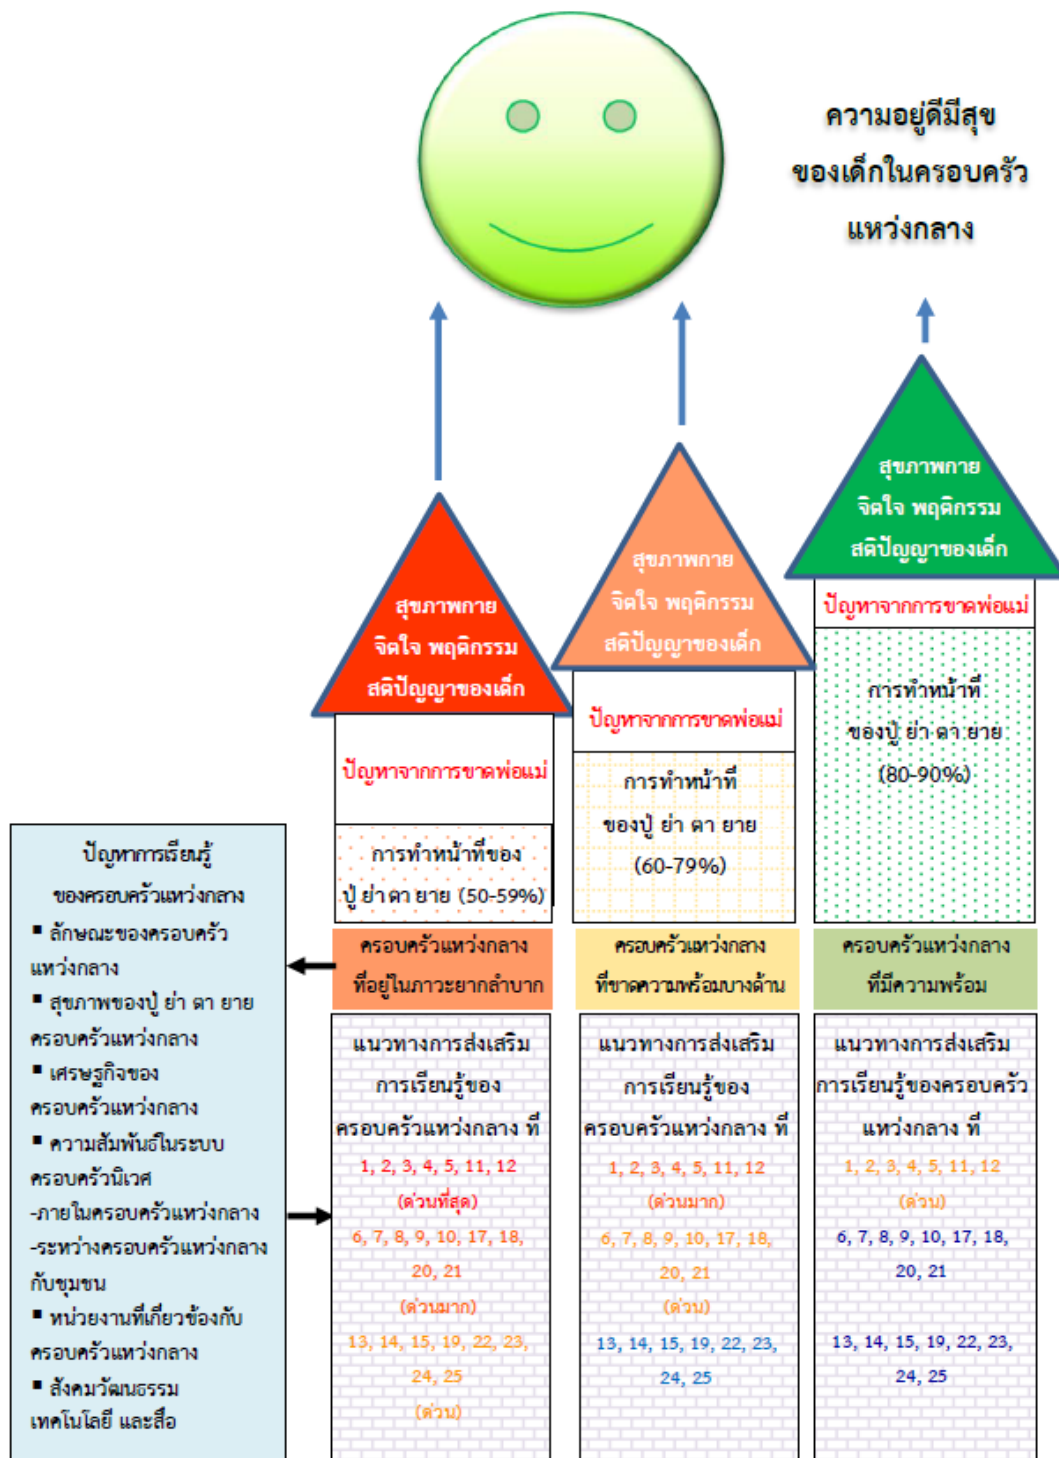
ความอยู่ดีมีสุข
ของเด็กในครอบครัว
แหว่งกลาง

สุขภาพกาย
จิตใจ พฤติกรรม
สติปัญญาของเด็ก

ปัญหาจากการขาดพ่อแม่

การทำหน้าที่ของ
ปู่ ย่า ตา ยาย (50-59%)

ครอบครัวแหว่งกลาง
ที่อยู่ในภาวะยากลำบาก

แนวทางการส่งเสริม
การเรียนรู้ของ
ครอบครัวแหว่งกลาง ที่
1, 2, 3, 4, 5, 11, 12
(ด่วนที่สุด)
6, 7, 8, 9, 10, 17, 18,
20, 21
(ด่วนมาก)
13, 14, 15, 19, 22, 23,
24, 25
(ด่วน)

สุขภาพกาย
จิตใจ พฤติกรรม
สติปัญญาของเด็ก

ปัญหาจากการขาดพ่อแม่

การทำหน้าที่
ของปู่ ย่า ตา ยาย
(60-79%)

ครอบครัวแหว่งกลาง
ที่ขาดความพร้อมบางด้าน

แนวทางการส่งเสริม
การเรียนรู้ของ
ครอบครัวแหว่งกลาง ที่
1, 2, 3, 4, 5, 11, 12
(ด่วนมาก)
6, 7, 8, 9, 10, 17, 18,
20, 21
(ด่วน)
13, 14, 15, 19, 22, 23,
24, 25

สุขภาพกาย
จิตใจ พฤติกรรม
สติปัญญาของเด็ก

ปัญหาจากการขาดพ่อแม่

การทำหน้าที่
ของปู่ ย่า ตา ยาย
(80-90%)

ครอบครัวแหว่งกลาง
ที่มีความพร้อม

แนวทางการส่งเสริม
การเรียนรู้ของครอบครัว
แหว่งกลาง ที่
1, 2, 3, 4, 5, 11, 12
(ด่วน)
6, 7, 8, 9, 10, 17, 18,
20, 21
13, 14, 15, 19, 22, 23,
24, 25

ปัญหาการเรียนรู้
ของครอบครัวแหว่งกลาง
▪ ลักษณะของครอบครัวแหว่งกลาง
▪ สุขภาพของปู่ ย่า ตา ยาย ครอบครัวแหว่งกลาง
▪ เศรษฐกิจของครอบครัวแหว่งกลาง
▪ ความสัมพันธ์ในระบบครอบครัวนิเวศ
-ภายในครอบครัวแหว่งกลาง
-ระหว่างครอบครัวแหว่งกลางกับชุมชน
▪ หน่วยงานที่เกี่ยวข้องกับครอบครัวแหว่งกลาง
▪ สังคมวัฒนธรรม เทคโนโลยี และสื่อ